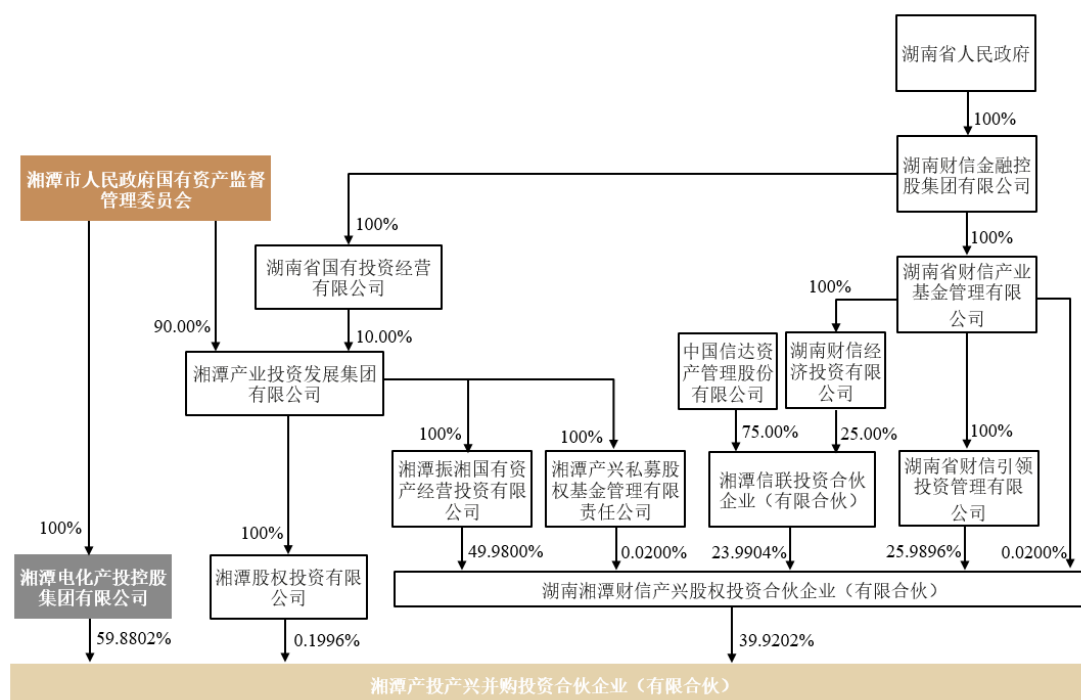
湖南省人民政府

100%

湖南财信金融控股集团有限公司

湘潭市人民政府国有资产监督管理委员会

100%

湖南省国有投资经营有限公司

100%

湖南省财信产业基金管理有限公司

100%

90.00%

10.00%

中国信达资产管理股份有限公司

湖南财信经济投资有限公司

湘潭产业投资发展集团有限公司

100%

100%

75.00%

25.00%

100%

湘潭振湘国有资产经营投资有限公司

湘潭产兴私募股权基金管理有限责任公司

湘潭信联投资合伙企业（有限合伙）

湖南省财信引领投资管理有限公司

100%

100%

湘潭电化产投控股集团有限公司

湘潭股权投资有限公司

49.9800%

0.0200%

23.9904%

25.9896%

0.0200%

湖南湘潭财信产兴股权投资合伙企业（有限合伙）

59.8802%

0.1996%

39.9202%

湘潭产投产兴并购投资合伙企业（有限合伙）